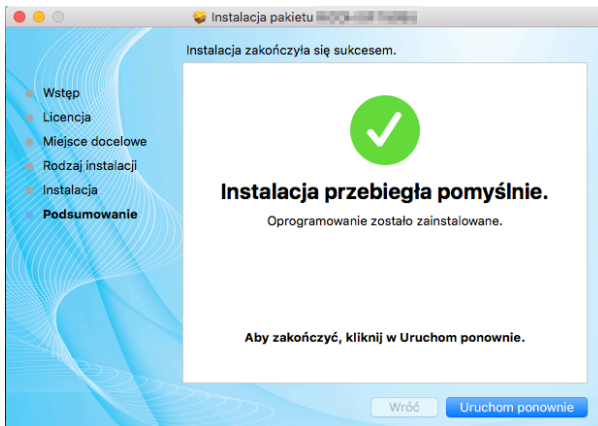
Instalacja pakietu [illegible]

Instalacja zakończyła się sukcesem.

Wstęp
Licencja
Miejsce docelowe
Rodzaj instalacji
Instalacja
Podsumowanie

Instalacja przebiegła pomyślnie.

Oprogramowanie zostało zainstalowane.

Aby zakończyć, kliknij w Uruchom ponownie.

Wróć
Uruchom ponownie